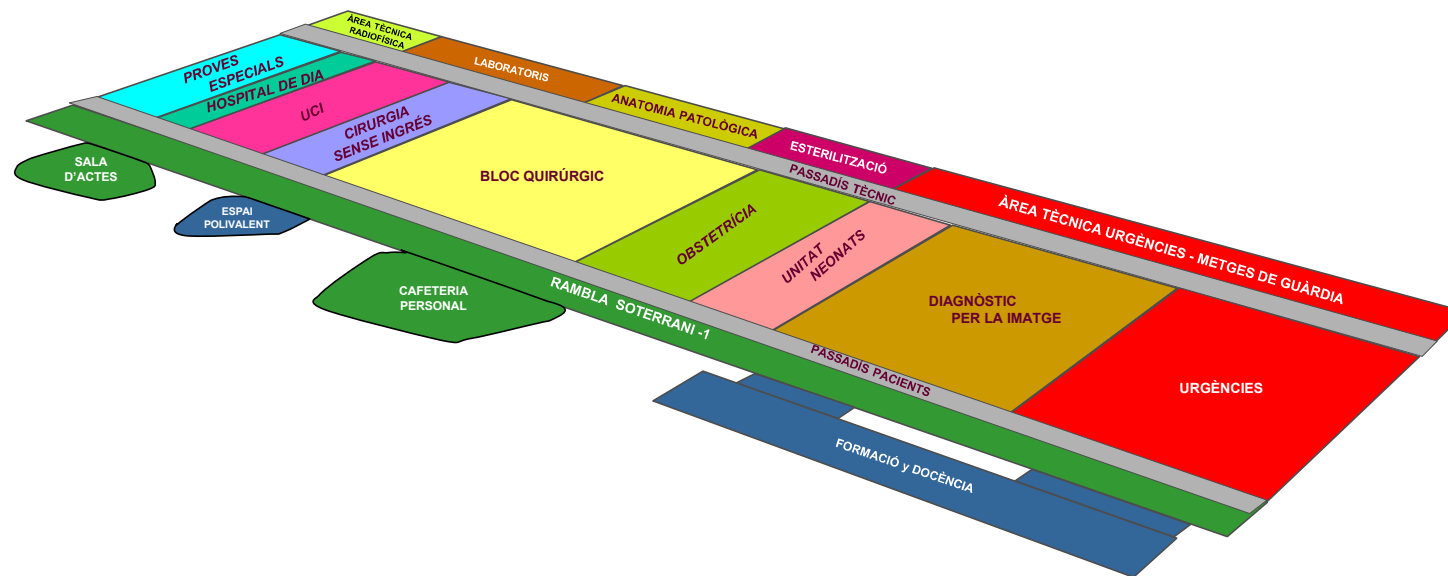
ÀREA TÈCNICA RADIOFÍSICA

PROVES ESPECIALS

HOSPITAL DE DIA

UCI

CIRURGIA SENSE INGRÉS

LABORATORIS

ANATOMIA PATOLÒGICA

ESTERILITZACIÓ

PASSADÍS TÈCNIC

ÀREA TÈCNICA URGÈNCIES - METGES DE GUÀRDIA

BLOC QUIRÚRGIC

OBSTETRÍCIA

UNITAT NEONATS

DIAGNÒSTIC PER LA IMATGE

URGÈNCIES

PASSADÍS PACIENTS

SALA D'ACTES

ESPAI POLIVALENT

CAFETERIA PERSONAL

RAMBLA SOTERRANI -1

FORMACIÓ y DOCÈNCIA